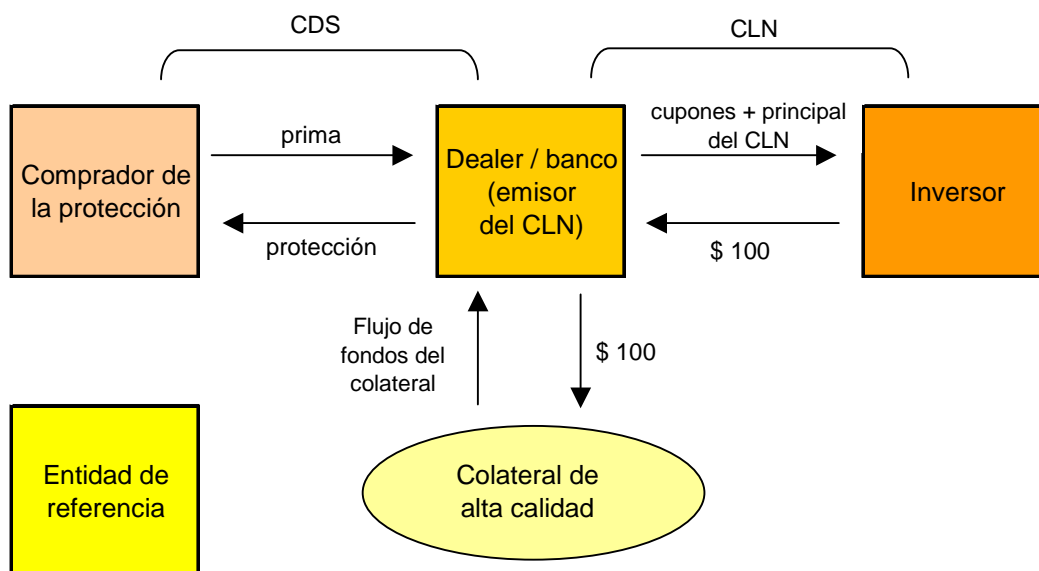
CDS

CLN

Comprador de la protección

prima

protección

Dealer / banco (emisor del CLN)

cupones + principal del CLN

\$ 100

Inversor

Flujo de fondos del colateral

\$ 100

Entidad de referencia

Colateral de alta calidad